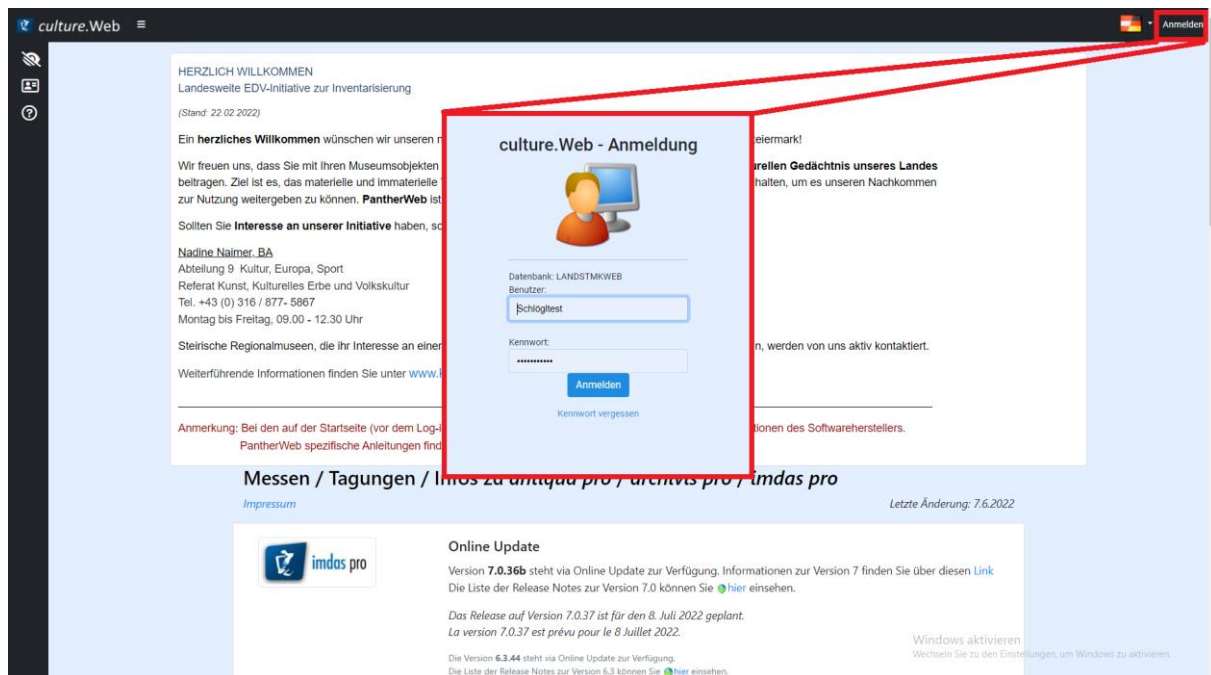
culture.Web

Anmelden

HERZLICH WILLKOMMEN
Landesweite EDV-Initiative zur Inventarisierung

(Stand: 22.02.2022)

Ein **herzliches Willkommen** wünschen wir unseren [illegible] eiermark!

Wir freuen uns, dass Sie mit Ihren Museumsobjekten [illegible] **rellen Gedächtnis unseres Landes** beitragen. Ziel ist es, das materielle und immaterielle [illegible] halten, um es unseren Nachkommen zur Nutzung weitergeben zu können. **PantherWeb** ist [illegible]

Sollten Sie **Interesse an unserer Initiative** haben, sc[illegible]

Nadine Naimer, BA
Abteilung 9 Kultur, Europa, Sport
Referat Kunst, Kulturelles Erbe und Volkskultur
Tel. +43 (0) 316 / 877- 5867
Montag bis Freitag, 09.00 - 12.30 Uhr

Steirische Regionalmuseen, die ihr Interesse an einer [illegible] n, werden von uns aktiv kontaktiert.

Weiterführende Informationen finden Sie unter www.l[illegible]

Anmerkung: Bei den auf der Startseite (vor dem Log-I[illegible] tionen des Softwareherstellers.
PantherWeb spezifische Anleitungen find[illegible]

culture.Web - Anmeldung

Datenbank: LANDSTMKWEB
Benutzer:
Schlöglitest

Kennwort:
••••••••••

Anmelden

Kennwort vergessen

Messen / Tagungen / Infos zu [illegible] / imdas pro

Impressum

Letzte Änderung: 7.6.2022

imdas pro

Online Update

Version **7.0.36b** steht via Online Update zur Verfügung. Informationen zur Version 7 finden Sie über diesen Link
Die Liste der Release Notes zur Version 7.0 können Sie hier einsehen.

*Das Release auf Version 7.0.37 ist für den 8. Juli 2022 geplant.*
*La version 7.0.37 est prévu pour le 8 Juillet 2022.*

Die Version **6.3.44** steht via Online Update zur Verfügung.
Die Liste der Release Notes zur Version 6.3 können Sie hier einsehen.

Windows aktivieren
Wechseln Sie zu den Einstellungen, um Windows zu aktivieren.